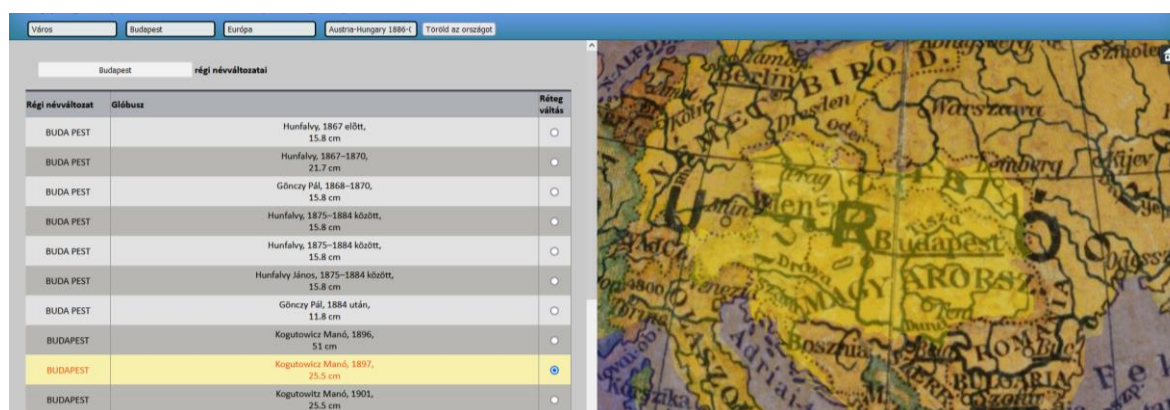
Város | Budapest | Európa | Austria-Hungary 1886-( | Töröld az országot

Budapest régi névváltozatai

| Régi névváltozat | Glóbusz | Réteg váltás |
|---|---|---|
| BUDA PEST | Hunfalvy, 1867 előtt, 15.8 cm | ○ |
| BUDA PEST | Hunfalvy, 1867–1870, 21.7 cm | ○ |
| BUDA PEST | Gönczy Pál, 1868–1870, 15.8 cm | ○ |
| BUDA PEST | Hunfalvy, 1875–1884 között, 15.8 cm | ○ |
| BUDA PEST | Hunfalvy, 1875–1884 között, 15.8 cm | ○ |
| BUDA PEST | Hunfalvy János, 1875–1884 között, 15.8 cm | ○ |
| BUDA PEST | Gönczy Pál, 1884 után, 11.8 cm | ○ |
| BUDAPEST | Kogutowicz Manó, 1896, 51 cm | ○ |
| BUDAPEST | Kogutowicz Manó, 1897, 25.5 cm | ◉ |
| BUDAPEST | Kogutowitz Manó, 1901, 25.5 cm | ○ |

Berlin Dresden Warszawa Lemberg Kijev Wien Budapest Prag Oder Drawa Venezia Adria Bosznia Bulgaria Tisza Odessa MAGYARORSZ Szmolen